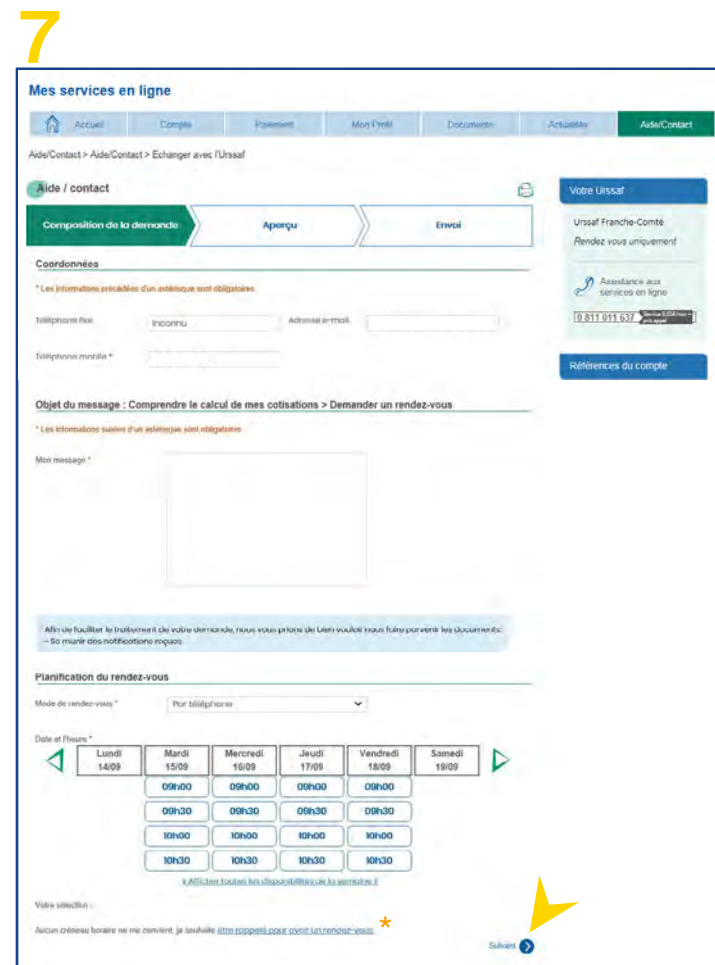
7

Mes services en ligne

Accueil | Compte | Paiement | Mon Profil | Documents | Actualités | Aide/Contact

Aide/Contact > Aide/Contact > Echanger avec l'Urssaf

Aide / contact

Composition de la demande | Aperçu | Envoi

Coordonnées

* Les informations précédées d'un astérisque sont obligatoires

Téléphone fixe Inconnu Adresse e-mail

Téléphone mobile *

Objet du message : Comprendre le calcul de mes cotisations > Demander un rendez-vous

* Les informations suivies d'un astérisque sont obligatoires

Mon message *

Afin de faciliter le traitement de votre demande, nous vous prions de bien vouloir nous faire parvenir les documents:
– Se munir des notifications reçues

Planification du rendez-vous

Mode de rendez-vous * Par téléphone

Date et l'heure *

| Lundi 14/09 | Mardi 15/09 | Mercredi 16/09 | Jeudi 17/09 | Vendredi 18/09 | Samedi 19/09 |
|---|---|---|---|---|---|
| | 09h00 | 09h00 | 09h00 | 09h00 | |
| | 09h30 | 09h30 | 09h30 | 09h30 | |
| | 10h00 | 10h00 | 10h00 | 10h00 | |
| | 10h30 | 10h30 | 10h30 | 10h30 | |

« Afficher toutes les disponibilités de la semaine »

Votre sélection :

Aucun créneau horaire ne me convient, je souhaite être rappelé pour avoir un rendez-vous. *

Suivant

Votre Urssaf

Urssaf Franche-Comté
Rendez vous uniquement

Assistance aux services en ligne

0 811 011 637 Service 0,06 € / min + prix appel

Références du compte